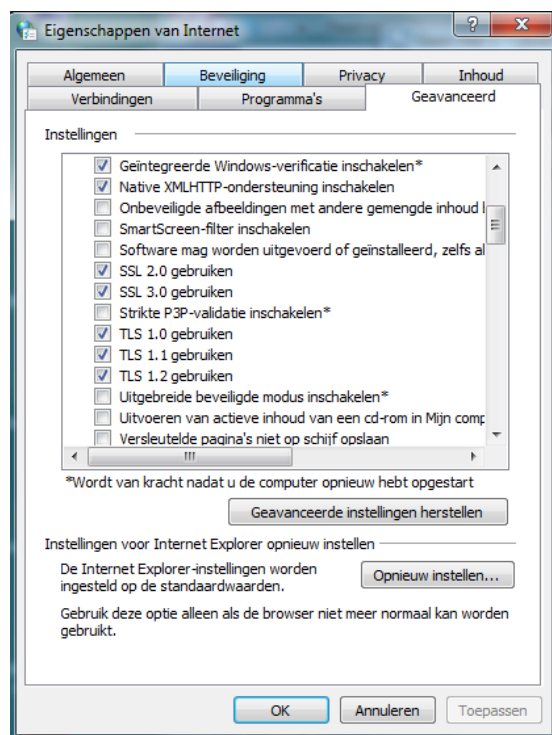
Eigenschappen van Internet

?

X

Algemeen | Beveiliging | Privacy | Inhoud

Verbindingen | Programma's | Geavanceerd

Instellingen

Geïntegreerde Windows-verificatie inschakelen*
Native XMLHTTP-ondersteuning inschakelen
Onbeveiligde afbeeldingen met andere gemengde inhoud l
SmartScreen-filter inschakelen
Software mag worden uitgevoerd of geïnstalleerd, zelfs al
SSL 2.0 gebruiken
SSL 3.0 gebruiken
Strikte P3P-validatie inschakelen*
TLS 1.0 gebruiken
TLS 1.1 gebruiken
TLS 1.2 gebruiken
Uitgebreide beveiligde modus inschakelen*
Uitvoeren van actieve inhoud van een cd-rom in Mijn comp
Versleutelde pagina's niet op schijf opslaan

III

*Wordt van kracht nadat u de computer opnieuw hebt opgestart

Geavanceerde instellingen herstellen

Instellingen voor Internet Explorer opnieuw instellen

De Internet Explorer-instellingen worden ingesteld op de standaardwaarden.

Opnieuw instellen...

Gebruik deze optie alleen als de browser niet meer normaal kan worden gebruikt.

OK

Annuleren

Toepassen